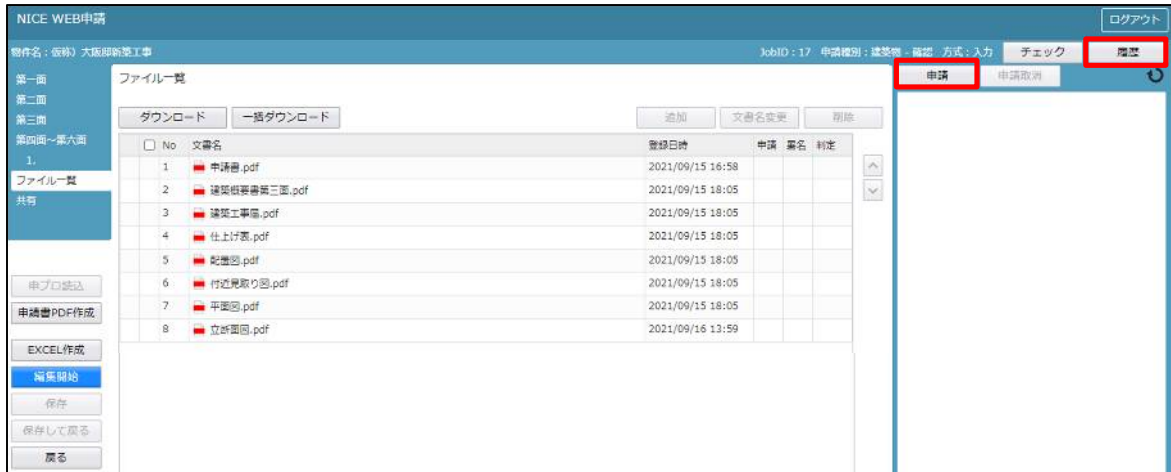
NICE WEB申請

ログアウト

物件名：(仮称) 大阪邸新築工事

JobID：17　申請種別：建築物 - 確認　方式：入力

チェック

履歴

第一面
第二面
第三面
第四面~第六面
1.
ファイル一覧
共有

申プロ読込
申請書PDF作成
EXCEL作成
編集開始
保存
保存して戻る
戻る

ファイル一覧

ダウンロード　一括ダウンロード

追加　文書名変更　削除

| No | 文書名 | 登録日時 | 申請 | 署名 | 判定 |
|---|---|---|---|---|---|
| 1 | 申請書.pdf | 2021/09/15 16:58 | | | |
| 2 | 建築概要書第三面.pdf | 2021/09/15 18:05 | | | |
| 3 | 建築工事届.pdf | 2021/09/15 18:05 | | | |
| 4 | 仕上げ表.pdf | 2021/09/15 18:05 | | | |
| 5 | 配置図.pdf | 2021/09/15 18:05 | | | |
| 6 | 付近見取り図.pdf | 2021/09/15 18:05 | | | |
| 7 | 平面図.pdf | 2021/09/15 18:05 | | | |
| 8 | 立断面図.pdf | 2021/09/16 13:59 | | | |

申請　申請取消